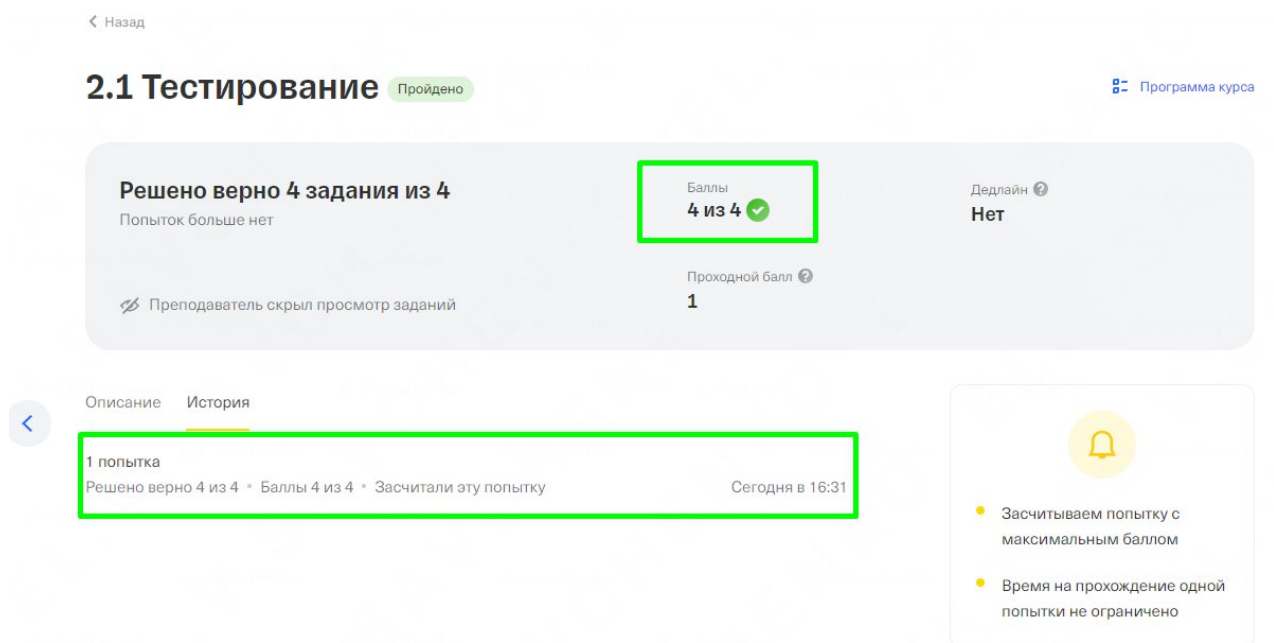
Назад

2.1 Тестирование Пройдено

Программа курса

Решено верно 4 задания из 4
Попыток больше нет

Баллы
4 из 4

Дедлайн
Нет

Проходной балл
1

Преподаватель скрыл просмотр заданий

Описание История

1 попытка
Решено верно 4 из 4 • Баллы 4 из 4 • Засчитали эту попытку
Сегодня в 16:31

• Засчитываем попытку с максимальным баллом

• Время на прохождение одной попытки не ограничено